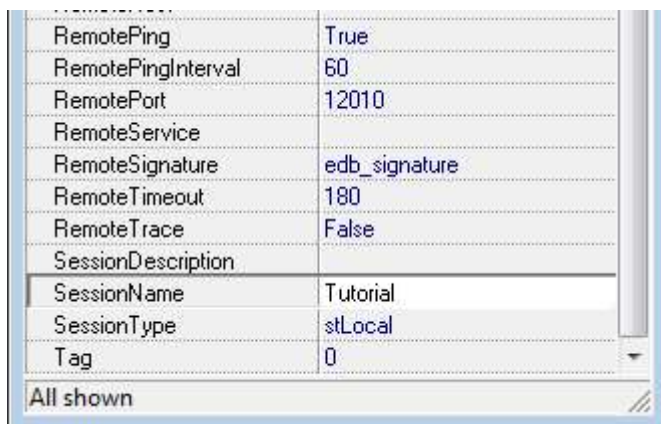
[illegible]

| | |
|---|---|
| RemotePing | True |
| RemotePingInterval | 60 |
| RemotePort | 12010 |
| RemoteService | |
| RemoteSignature | edb_signature |
| RemoteTimeout | 180 |
| RemoteTrace | False |
| SessionDescription | |
| SessionName | Tutorial |
| SessionType | stLocal |
| Tag | 0 |

All shown